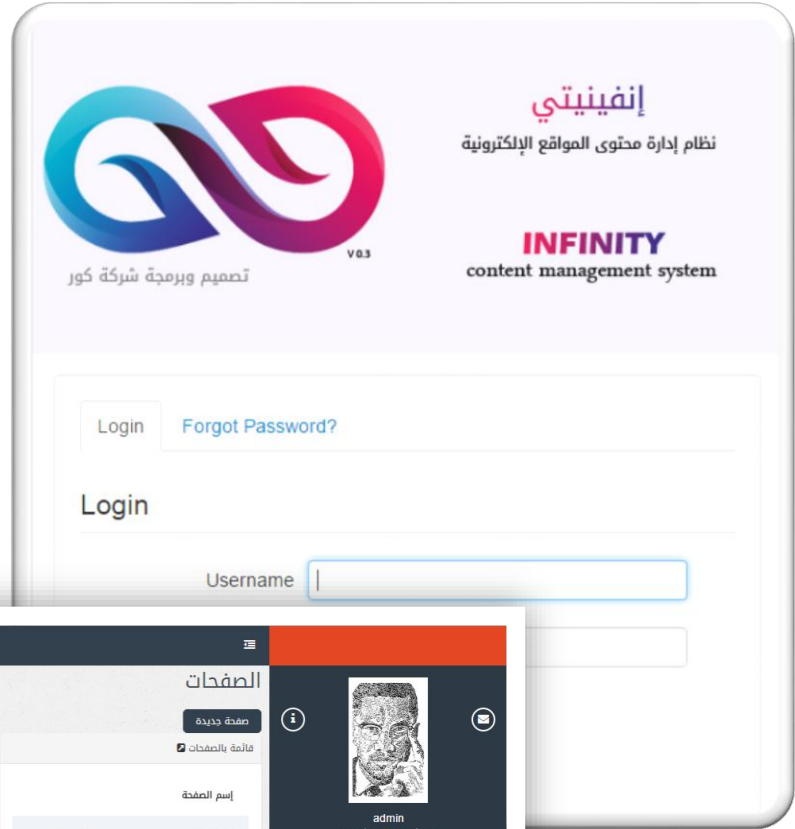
V0.3

تصميم وبرمجة شركة كور

إنفينيتي

نظام إدارة محتوى المواقع الإلكترونية

INFINITY

content management system

Login

Forgot Password?

Login

Username

الصفحات

صفحة جديدة

قائمة بالصفحات

إسم الصفحة

admin